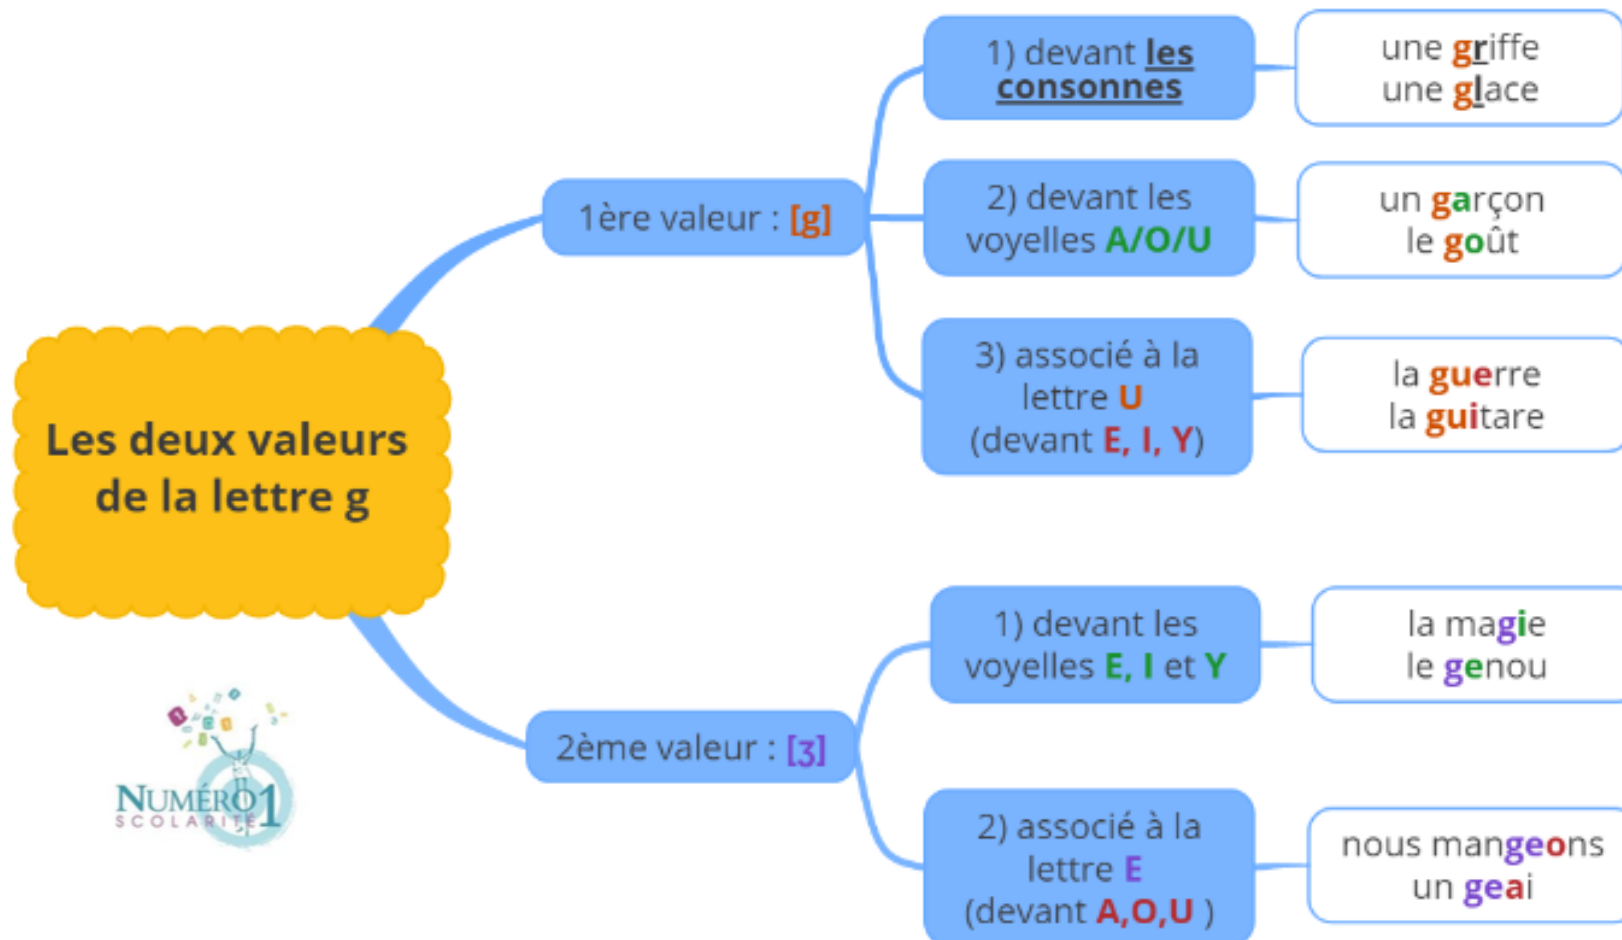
Les deux valeurs de la lettre g

1ère valeur : [g]

1) devant les consonnes

une griffe
une glace

2) devant les voyelles A/O/U

un garçon
le goût

3) associé à la lettre U (devant E, I, Y)

la guerre
la guitare

2ème valeur : [ʒ]

1) devant les voyelles E, I et Y

la magie
le genou

2) associé à la lettre E (devant A,O,U )

nous mangeons
un geai

NUMÉRO 1 SCOLARITÉ